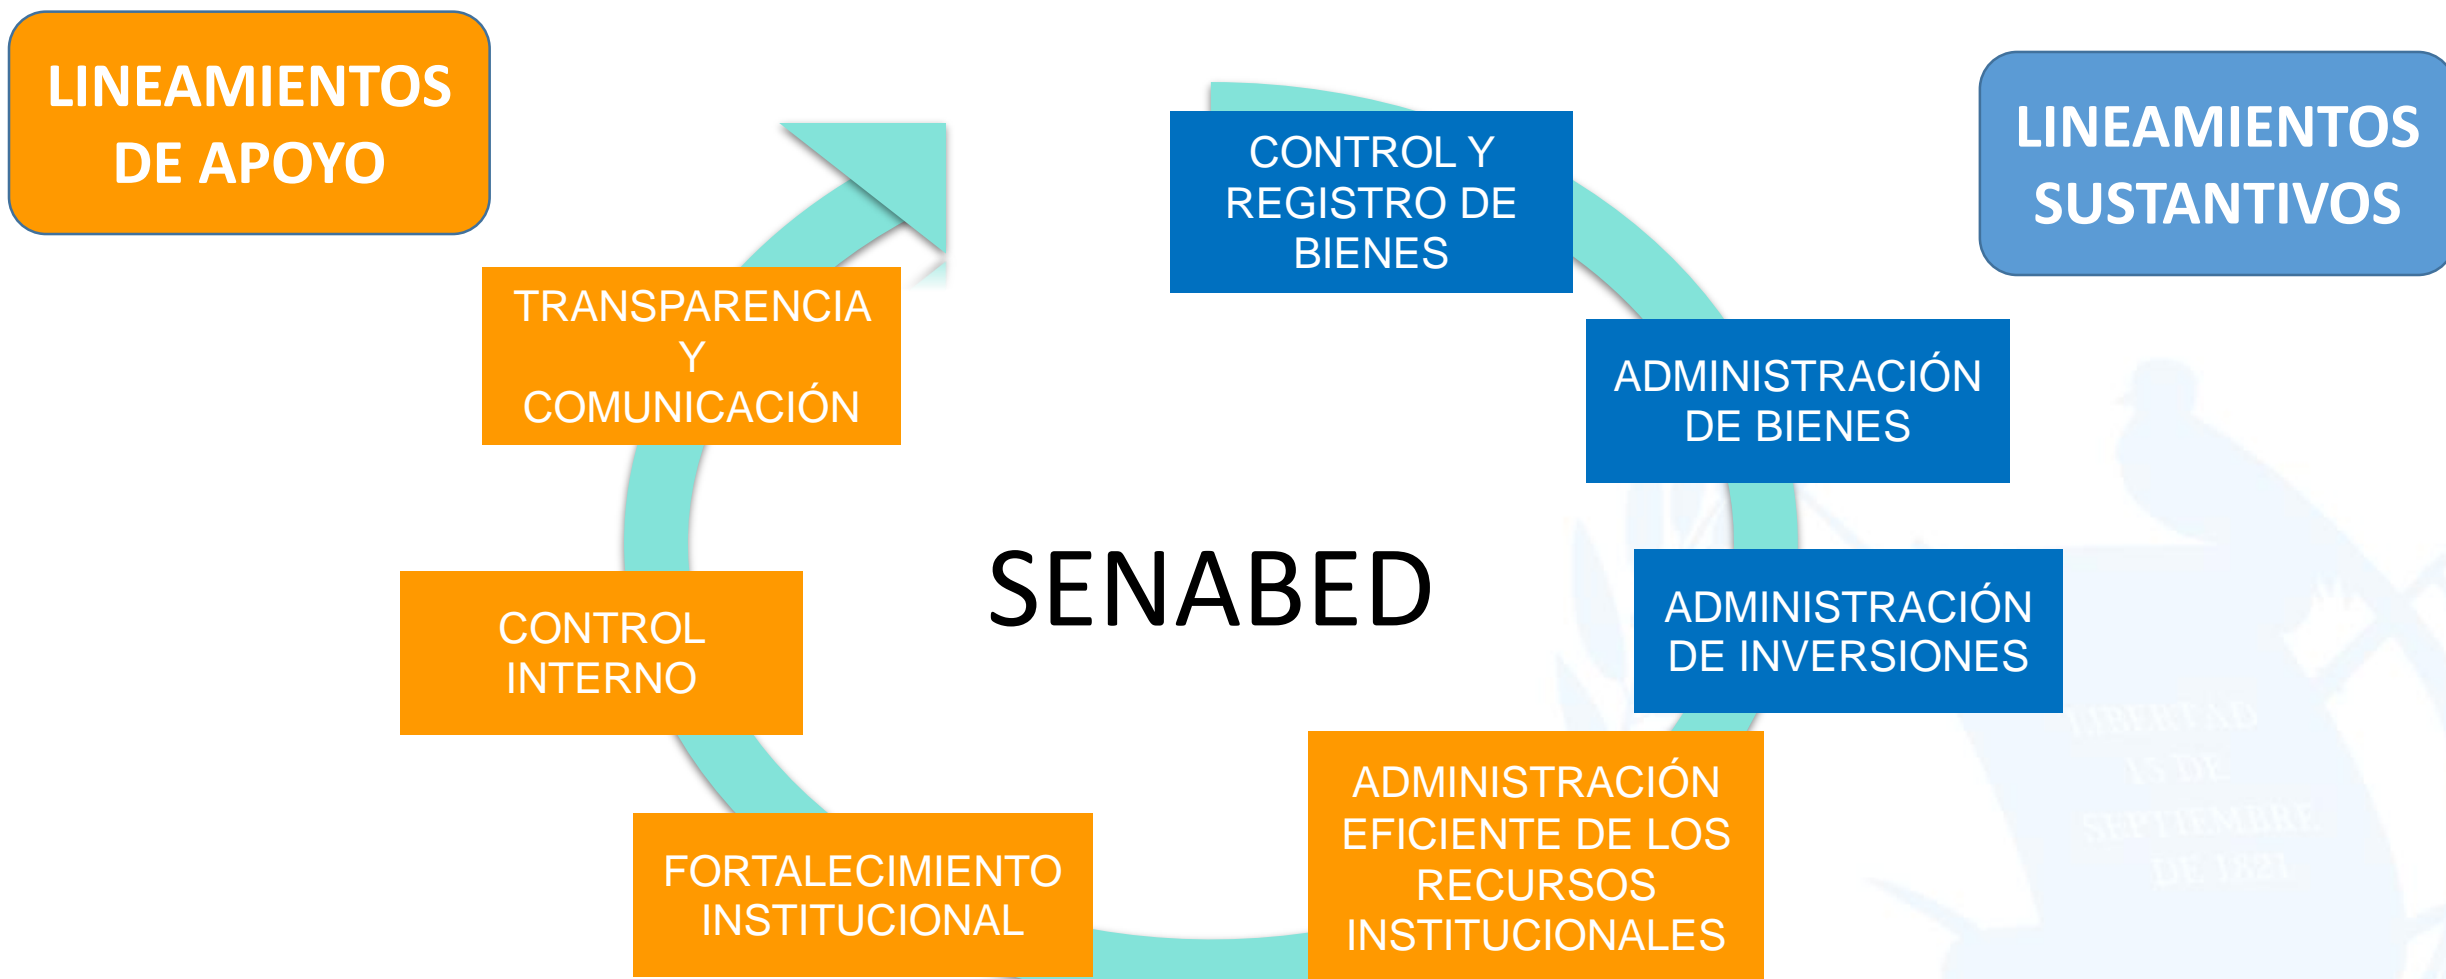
LINEAMIENTOS DE APOYO

LINEAMIENTOS SUSTANTIVOS

CONTROL Y REGISTRO DE BIENES

ADMINISTRACIÓN DE BIENES

ADMINISTRACIÓN DE INVERSIONES

ADMINISTRACIÓN EFICIENTE DE LOS RECURSOS INSTITUCIONALES

FORTALECIMIENTO INSTITUCIONAL

CONTROL INTERNO

TRANSPARENCIA Y COMUNICACIÓN

SENABED

LIBERTAD 15 DE SEPTIEMBRE DE 1821